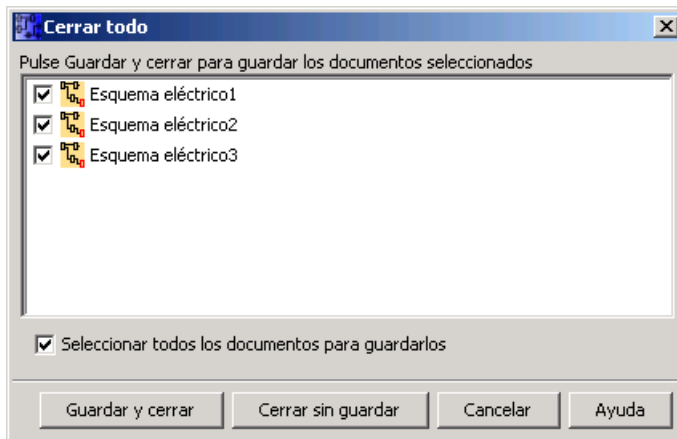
Cerrar todo

Pulse Guardar y cerrar para guardar los documentos seleccionados

Esquema eléctrico1
Esquema eléctrico2
Esquema eléctrico3

Seleccionar todos los documentos para guardarlos

Guardar y cerrar | Cerrar sin guardar | Cancelar | Ayuda